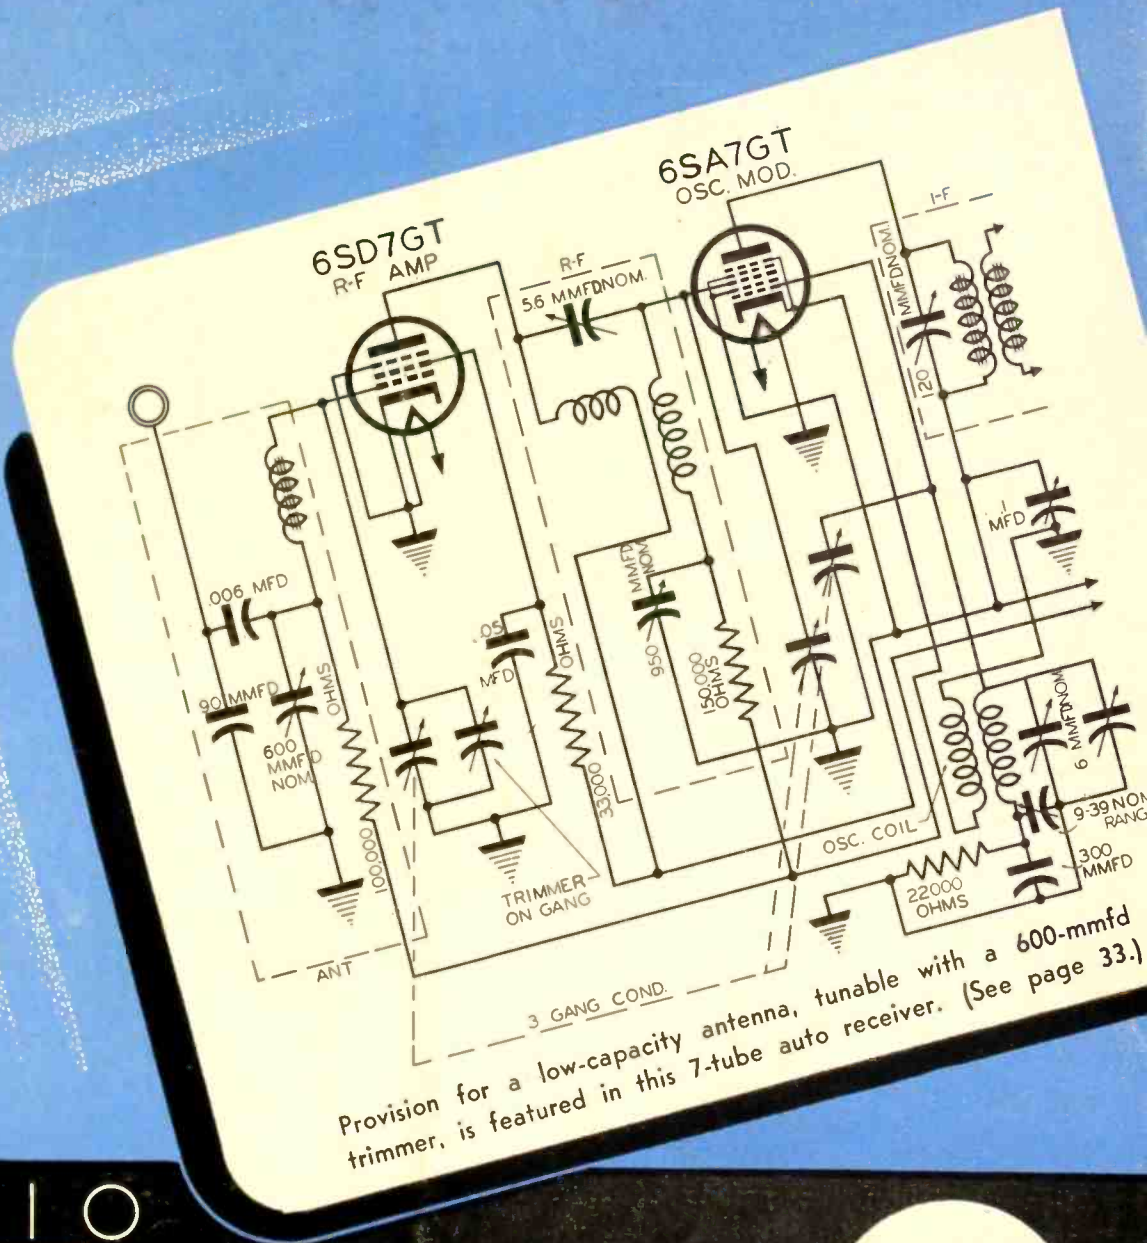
6SA7GT
OSC. MOD.

6SD7GT
R-F AMP

R-F
5.6 MMFD NOM.

I-F

120 MMFD NOM.

.1 MFD

.006 MFD

90 MMFD

600 MMFD NOM

OHMS

100,000

.05 MFD

OHMS

33,000

MMFD NOM

950

150,000 OHMS

6 MMFD NOM

9-39 NOM RANG

300 MMFD

OSC. COIL

22000 OHMS

TRIMMER ON GANG

ANT

3 GANG COND.

Provision for a low-capacity antenna, tunable with a 600-mmfd trimmer, is featured in this 7-tube auto receiver. (See page 33.)

10